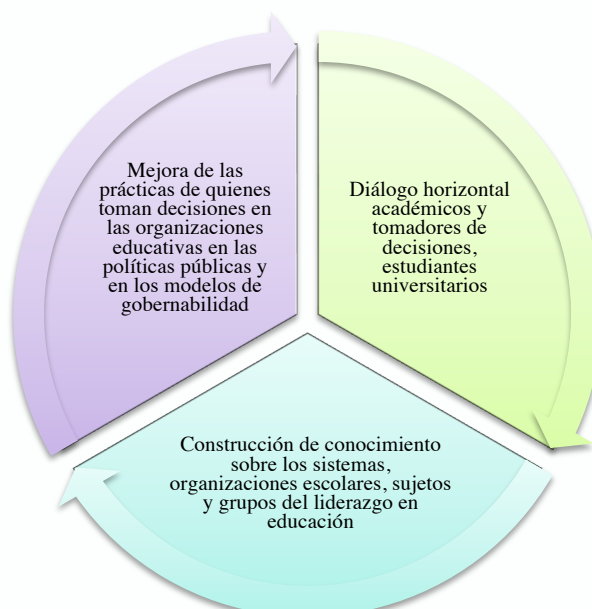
Mejora de las prácticas de quienes toman decisiones en las organizaciones educativas en las políticas públicas y en los modelos de gobernabilidad

Diálogo horizontal académicos y tomadores de decisiones, estudiantes universitarios

Construcción de conocimiento sobre los sistemas, organizaciones escolares, sujetos y grupos del liderazgo en educación